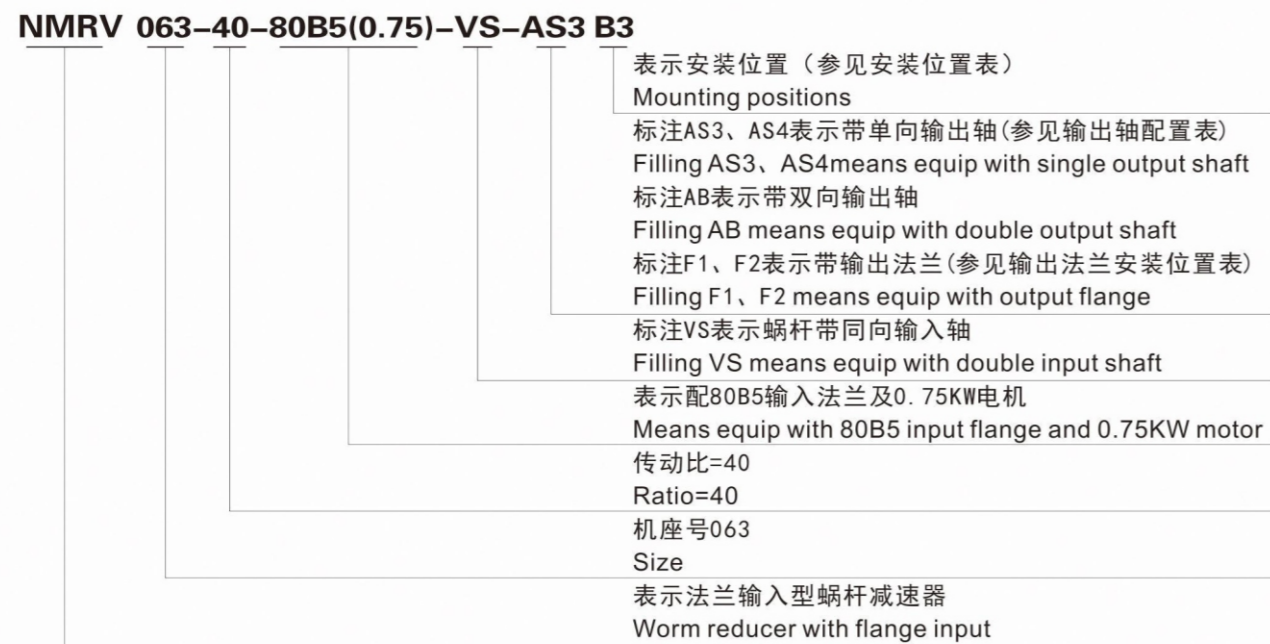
NMRV 063-40-80B5(0.75)-VS-AS3 B3

表示安装位置（参见安装位置表）
Mounting positions

标注AS3、AS4表示带单向输出轴(参见输出轴配置表)
Filling AS3、AS4means equip with single output shaft
标注AB表示带双向输出轴
Filling AB means equip with double output shaft
标注F1、F2表示带输出法兰(参见输出法兰安装位置表)
Filling F1、F2 means equip with output flange

标注VS表示蜗杆带同向输入轴
Filling VS means equip with double input shaft

表示配80B5输入法兰及0.75KW电机
Means equip with 80B5 input flange and 0.75KW motor

传动比=40
Ratio=40

机座号063
Size

表示法兰输入型蜗杆减速器
Worm reducer with flange input